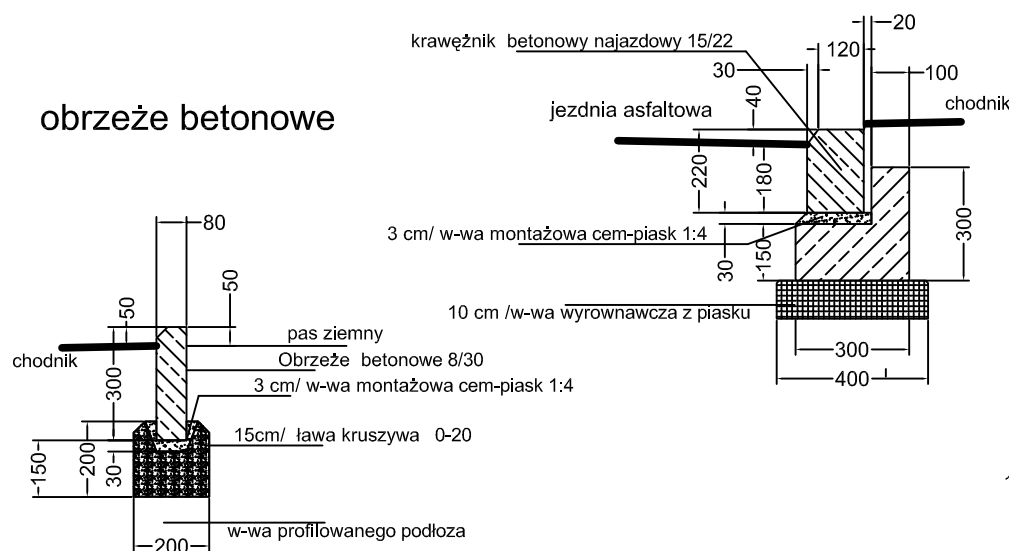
krawężnik betonowy najazdowy 15/22

20
120
30
100
40
jezdnia asfaltowa
chodnik

obrzeże betonowe

220
180
300
3 cm/ w-wa montażowa cem-piask 1:4
30
150

80
50
50
10 cm /w-wa wyrownawcza z piasku
pas ziemny
chodnik
Obrzeże betonowe 8/30
300
300
3 cm/ w-wa montażowa cem-piask 1:4
400
15cm/ ława kruszywa 0-20
150
200
30
w-wa profilowanego podłoza
200